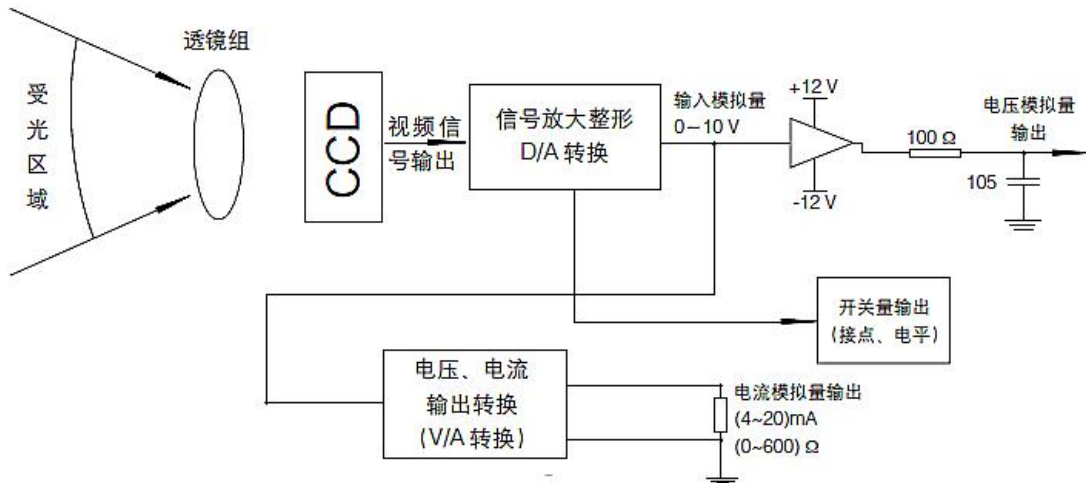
受光区域

透镜组

CCD

视频信号输出

信号放大整形 D/A 转换

输入模拟量 0~10 V

+12 V

-12 V

100 Ω

电压模拟量输出

105

开关量输出 (接点、电平)

电压、电流输出转换 (V/A 转换)

电流模拟量输出 (4~20)mA (0~600) Ω